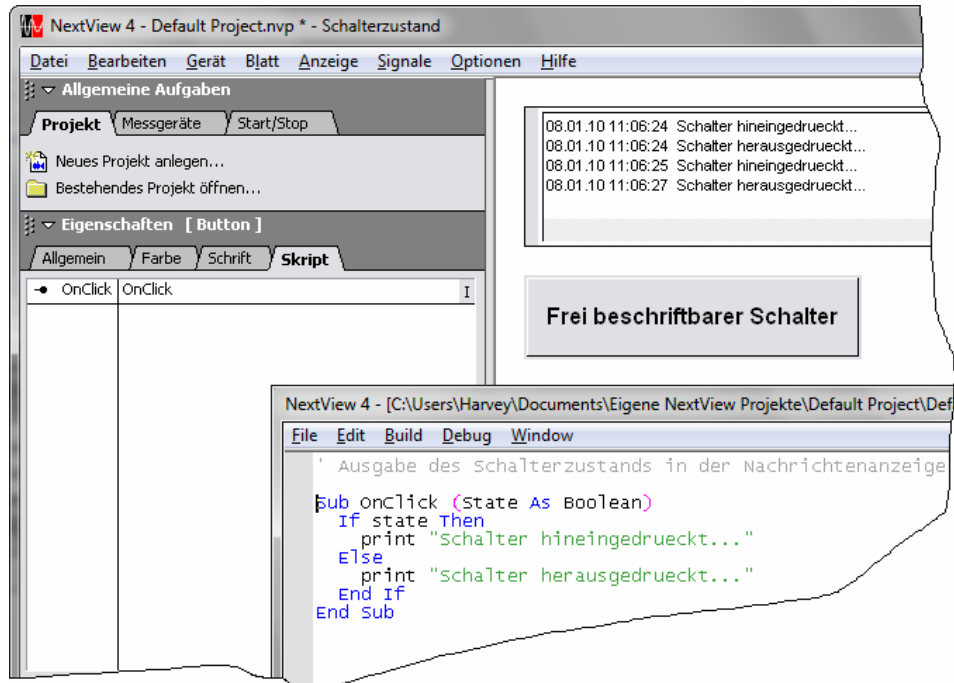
NextView 4 - Default Project.nvp * - Schalterzustand

Datei Bearbeiten Gerät Blatt Anzeige Signale Optionen Hilfe

Allgemeine Aufgaben

Projekt Messgeräte Start/Stop

Neues Projekt anlegen...

Bestehendes Projekt öffnen...

Eigenschaften [ Button ]

Allgemein Farbe Schrift Skript

| OnClick | OnClick |
|---|---|

08.01.10 11:06:24 Schalter hineingedrueckt...
08.01.10 11:06:24 Schalter herausgedrueckt...
08.01.10 11:06:25 Schalter hineingedrueckt...
08.01.10 11:06:27 Schalter herausgedrueckt...

Frei beschriftbarer Schalter

NextView 4 - [C:\Users\Harvey\Documents\Eigene NextView Projekte\Default Project\Def

File Edit Build Debug Window

' Ausgabe des Schalterzustands in der Nachrichtenanzeige

Sub OnClick (State As Boolean)
  If state Then
    print "Schalter hineingedrueckt..."
  Else
    print "Schalter herausgedrueckt..."
  End If
End Sub